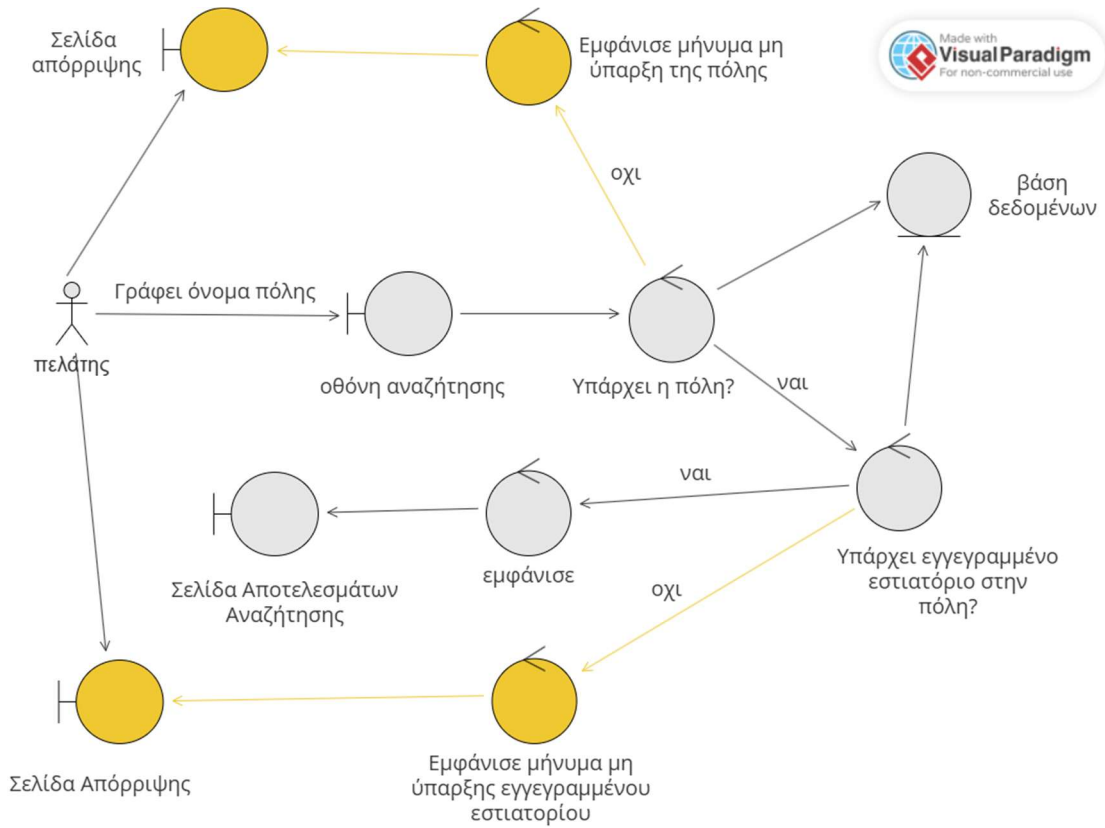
Σελίδα απόρριψης

Εμφάνισε μήνυμα μη ύπαρξη της πόλης

Made with Visual Paradigm For non-commercial use

οχι

βάση δεδομένων

Γράφει όνομα πόλης

πελάτης

οθόνη αναζήτησης

Υπάρχει η πόλη?

ναι

ναι

Σελίδα Αποτελεσμάτων Αναζήτησης

εμφάνισε

Υπάρχει εγγεγραμμένο εστιατόριο στην πόλη?

οχι

Σελίδα Απόρριψης

Εμφάνισε μήνυμα μη ύπαρξης εγγεγραμμένου εστιατορίου